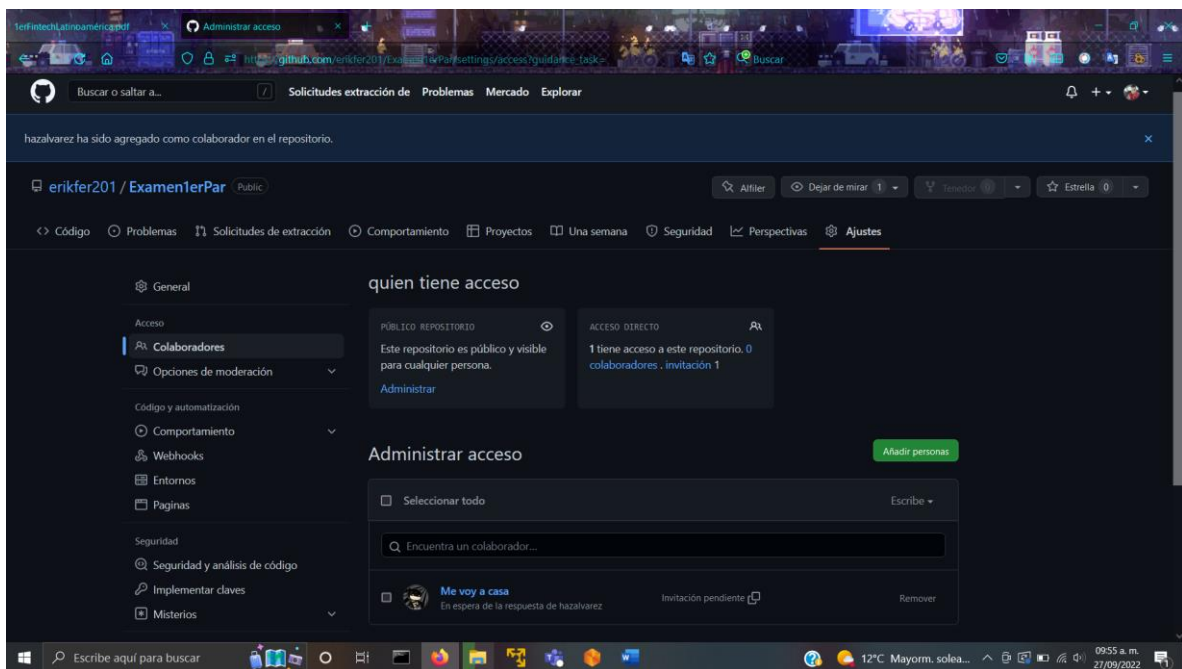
1erFintechLatinoamérica.pdf
Administrar acceso
https://github.com/erikfer201/Examen1erPar/settings/access?guidance_task=
Buscar

Buscar o saltar a...
/
Solicitudes extracción de Problemas Mercado Explorar

hazalvarez ha sido agregado como colaborador en el repositorio.
×

erikfer201 / Examen1erPar Public
Alfiler
Dejar de mirar 1
Tenedor 0
Estrella 0

Código
Problemas
Solicitudes de extracción
Comportamiento
Proyectos
Una semana
Seguridad
Perspectivas
Ajustes

General

Acceso
Colaboradores
Opciones de moderación

Código y automatización
Comportamiento
Webhooks
Entornos
Paginas

Seguridad
Seguridad y análisis de código
Implementar claves
Misterios

quien tiene acceso

PÚBLICO REPOSITORIO
Este repositorio es público y visible para cualquier persona.
Administrar

ACCESO DIRECTO
1 tiene acceso a este repositorio. 0 colaboradores . invitación 1

Administrar acceso
Añadir personas

Seleccionar todo
Escribe

Encuentra un colaborador...

Me voy a casa
En espera de la respuesta de hazalvarez
Invitación pendiente
Remover

Escribe aquí para buscar
12°C Mayorm. solea...
09:55 a. m.
27/09/2022